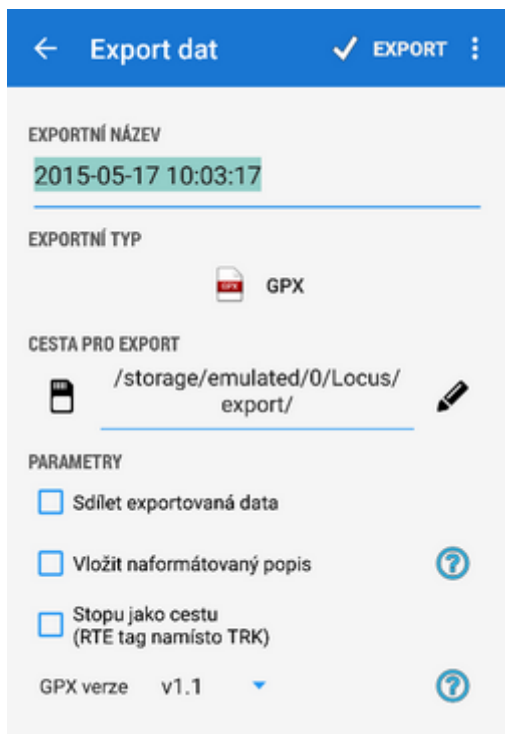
Export dat

EXPORT

EXPORTNÍ NÁZEV

2015-05-17 10:03:17

EXPORTNÍ TYP

GPX

GPX

CESTA PRO EXPORT

/storage/emulated/0/Locus/export/

PARAMETRY

Sdílet exportovaná data

Vložit naformátovaný popis

Stopu jako cestu (RTE tag namísto TRK)

GPX verze v1.1